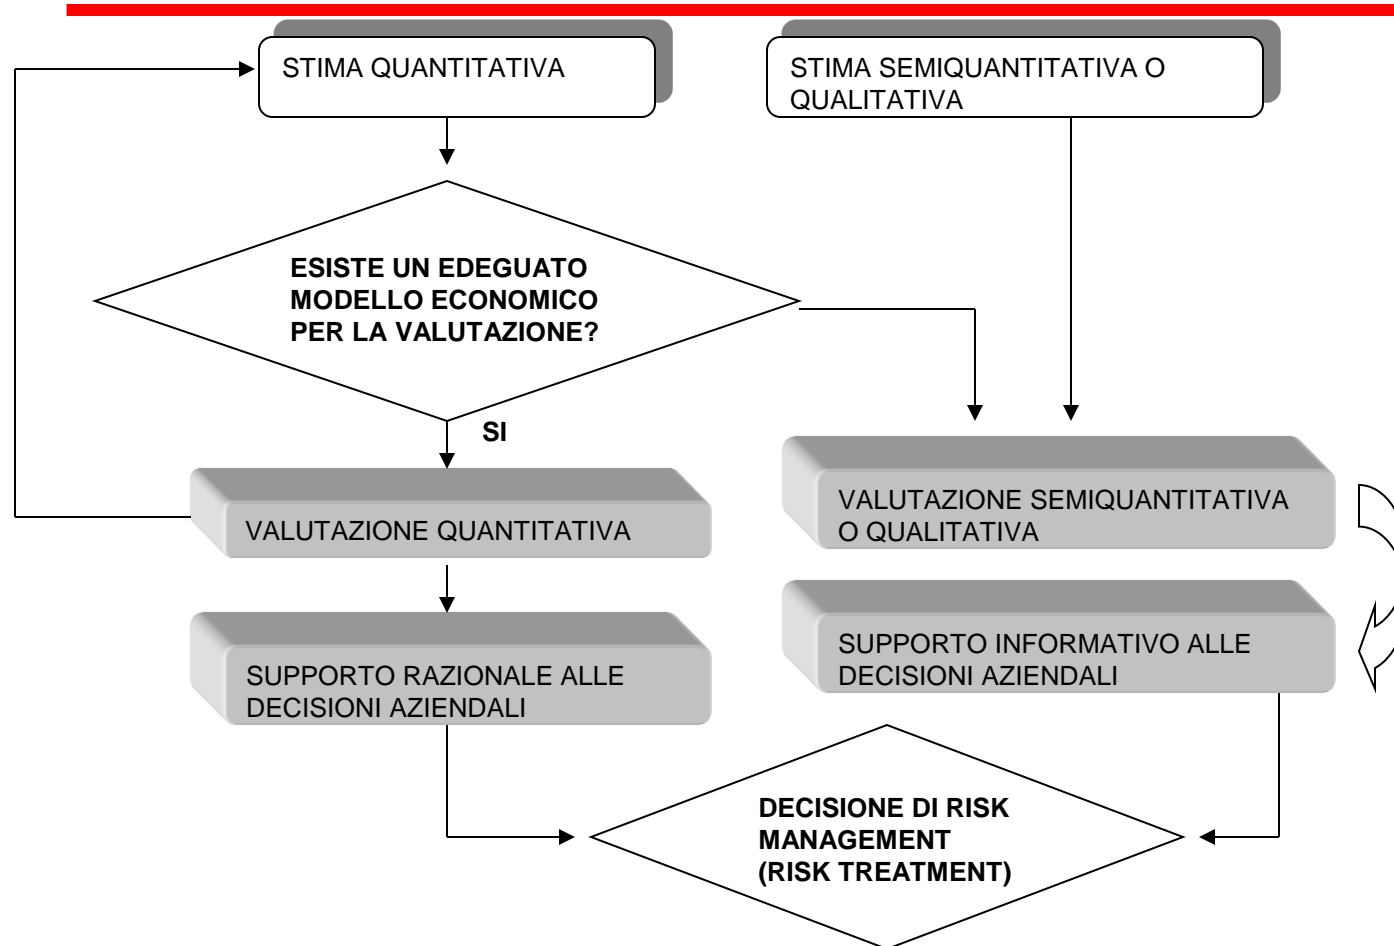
STIMA QUANTITATIVA

STIMA SEMIQUANTITATIVA O QUALITATIVA

ESISTE UN EDEGUATO MODELLO ECONOMICO PER LA VALUTAZIONE?

SI

VALUTAZIONE QUANTITATIVA

VALUTAZIONE SEMIQUANTITATIVA O QUALITATIVA

SUPPORTO RAZIONALE ALLE DECISIONI AZIENDALI

SUPPORTO INFORMATIVO ALLE DECISIONI AZIENDALI

DECISIONE DI RISK MANAGEMENT (RISK TREATMENT)